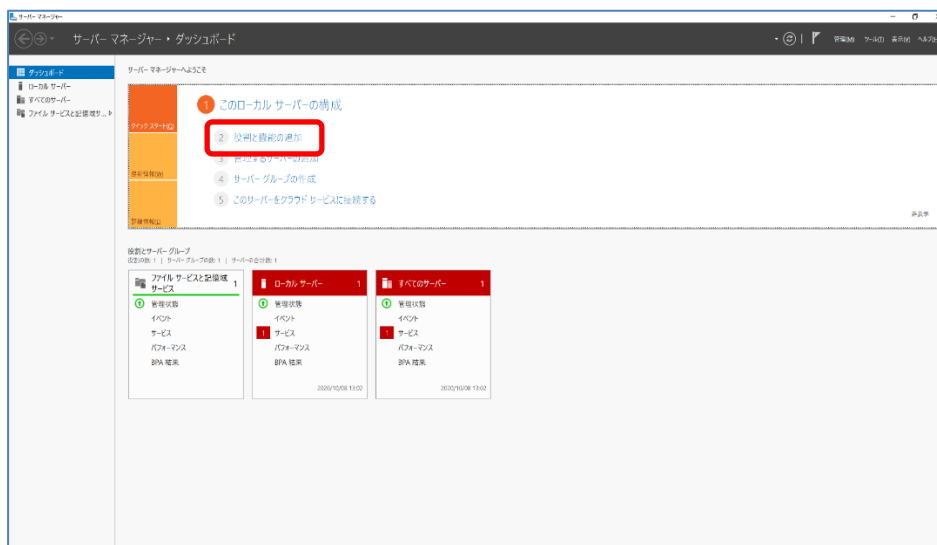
サーバー マネージャー

サーバー マネージャー • ダッシュボード

管理(M) ツール(T) 表示(V) ヘルプ(H)

ダッシュボード
ローカル サーバー
すべてのサーバー
ファイル サービスと記憶域サ...

サーバー マネージャーへようこそ

クイック スタート(Q)
新機能(W)
詳細情報(L)

1 このローカル サーバーの構成

2 役割と機能の追加

3 管理するサーバーの追加

4 サーバー グループの作成

5 このサーバーをクラウド サービスに接続する

非表示

役割とサーバー グループ
役割の数: 1 | サーバー グループの数: 1 | サーバーの合計数: 1

| ファイル サービスと記憶域サービス 1 | ローカル サーバー 1 | すべてのサーバー 1 |
|---|---|---|
| 管理状態 | 管理状態 | 管理状態 |
| イベント | イベント | イベント |
| サービス | 1 サービス | 1 サービス |
| パフォーマンス | パフォーマンス | パフォーマンス |
| BPA 結果 | BPA 結果 | BPA 結果 |
| | 2020/10/08 13:02 | 2020/10/08 13:02 |